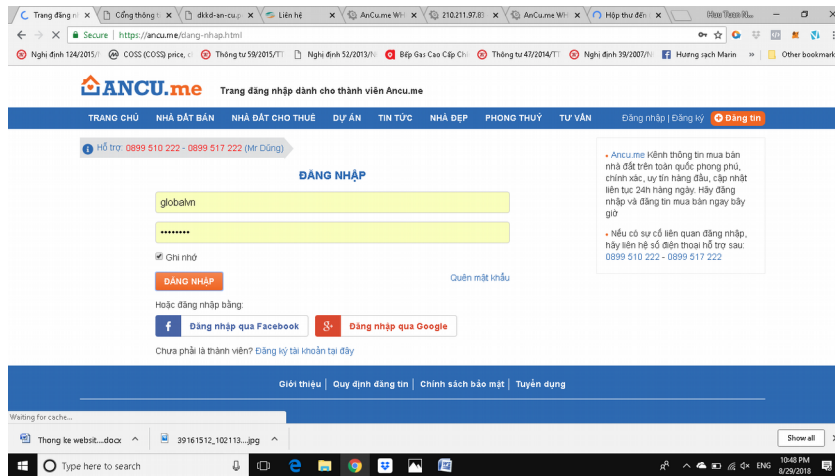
Trang đăng n × | Cổng thông t × | dkkd-an-cu.p × | Liên hệ × | AnCu.me WH × | 210.211.97.83 × | AnCu.me WH × | Hộp thư đến × | Hau Tram Ng...

Secure | https://ancu.me/dang-nhap.html

Nghị định 124/2015/ | COSS (COSS) price, | Thông tư 59/2015/TT | Nghị định 52/2013/N | Bếp Gas Cao Cấp Chi | Thông tư 47/2014/TT | Nghị định 39/2007/N | Hương sạch Marin » | Other bookmarks

ANCU.me Trang đăng nhập dành cho thành viên Ancu.me

TRANG CHỦ | NHÀ ĐẤT BÁN | NHÀ ĐẤT CHO THUÊ | DỰ ÁN | TIN TỨC | NHÀ ĐẸP | PHONG THUỶ | TƯ VẤN | Đăng nhập | Đăng ký | Đăng tin

Hỗ trợ: 0899 510 222 - 0899 517 222 (Mr Dũng)

ĐĂNG NHẬP

globalvn

••••••••

Ghi nhớ

ĐĂNG NHẬP

Quên mật khẩu

Hoặc đăng nhập bằng:

Đăng nhập qua Facebook

Đăng nhập qua Google

Chưa phải là thành viên? Đăng ký tài khoản tại đây

• Ancu.me Kênh thông tin mua bán nhà đất trên toàn quốc phong phú, chính xác, uy tín hàng đầu, cập nhật liên tục 24h hàng ngày. Hãy đăng nhập và đăng tin mua bán ngay bây giờ

• Nếu có sự cố liên quan đăng nhập, hãy liên hệ số điện thoại hỗ trợ sau: 0899 510 222 - 0899 517 222

Giới thiệu | Quy định đăng tin | Chính sách bảo mật | Tuyển dụng

Waiting for cache...

Thong ke websit....docx ^ | 39161512_102113....jpg ^ | Show all

Type here to search

ENG 10:48 PM 8/29/2018